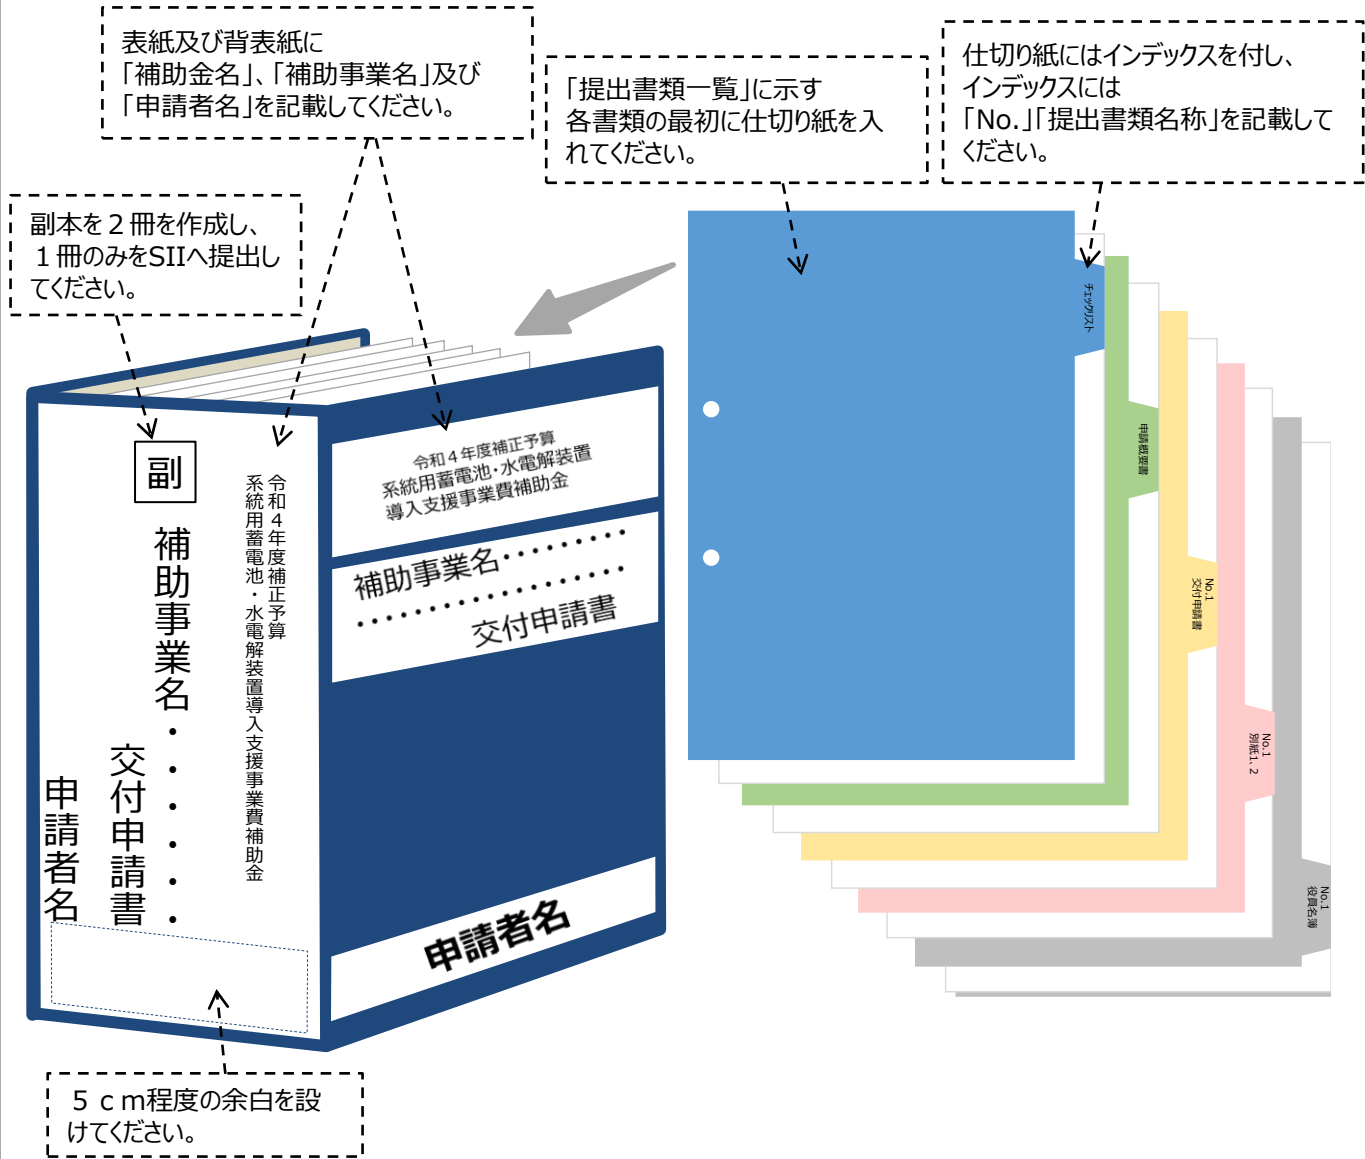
表紙及び背表紙に「補助金名」、「補助事業名」及び「申請者名」を記載してください。

「提出書類一覧」に示す各書類の最初に仕切り紙を入れてください。

仕切り紙にはインデックスを付し、インデックスには「No.」「提出書類名称」を記載してください。

副本を２冊を作成し、１冊のみをSIIへ提出してください。

副

補助事業名・・・・・

交付申請書

申請者名

令和４年度補正予算
系統用蓄電池・水電解装置導入支援事業費補助金

令和４年度補正予算
系統用蓄電池・水電解装置
導入支援事業費補助金

補助事業名・・・・・・・・・
・・・・・・・・・・・・・
交付申請書

申請者名

チェックリスト

申請概要書

No.1
交付申請書

No.1
別紙1, 2

No.1
役員名簿

５ｃｍ程度の余白を設けてください。